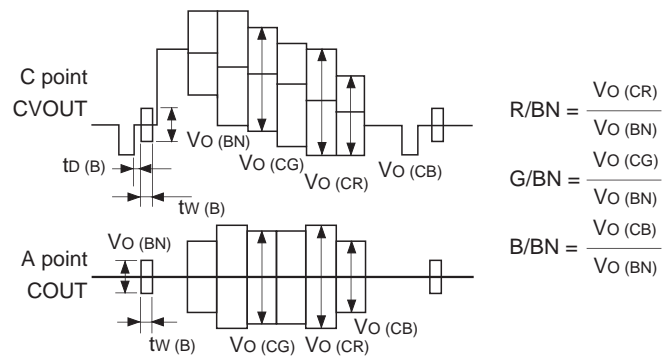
C point
CVOUT

VO (BN)

tD (B)

tW (B)

VO (CG)

VO (CR)

VO (CB)

A point
COUT

VO (BN)

tW (B)

VO (CG)

VO (CR)

VO (CB)

R/BN = $\frac{V_{O\ (CR)}}{V_{O\ (BN)}}$

G/BN = $\frac{V_{O\ (CG)}}{V_{O\ (BN)}}$

B/BN = $\frac{V_{O\ (CB)}}{V_{O\ (BN)}}$